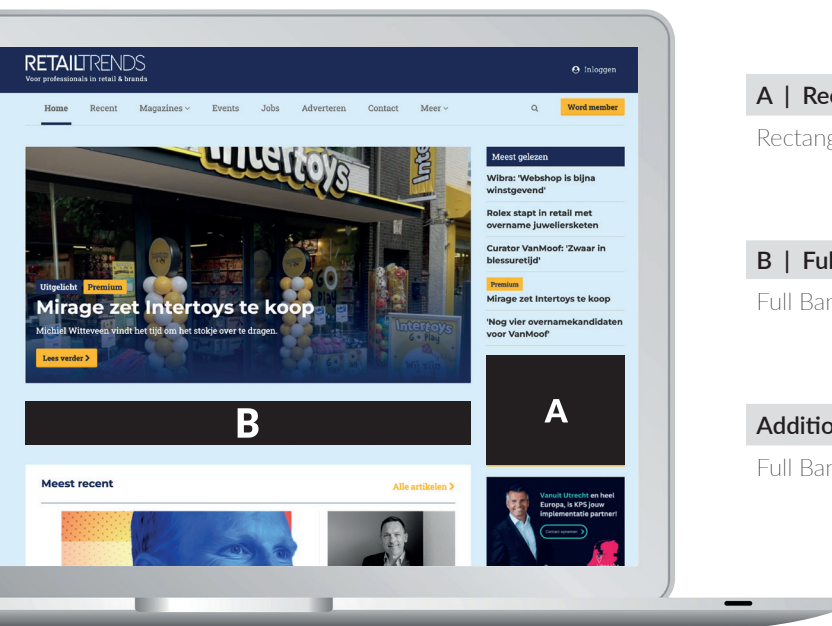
RETAILTRENDS
Voor professionals in retail & brands

Inloggen

Home Recent Magazines Events Jobs Adverteren Contact Meer

Word member

Uitgelicht Premium
Mirage zet Intertoys te koop
Michiel Witteveen vindt het tijd om het stokje over te dragen.
Lees verder

Meest gelezen
Wibra: 'Webshop is bijna winstgevend'
Rolex stapt in retail met overname juwelierskseten
Curator VanMoof: 'Zwaar in blessuretijd'
Premium
Mirage zet Intertoys te koop
'Nog vier overnamekandidaten voor VanMoof'

A

B

Meest recent
Alle artikelen

Vanuit Utrecht en heel Europa, is KPS jouw implementatie partner!

A | Rec
Rectang

B | Ful
Full Bar

Additio
Full Bar